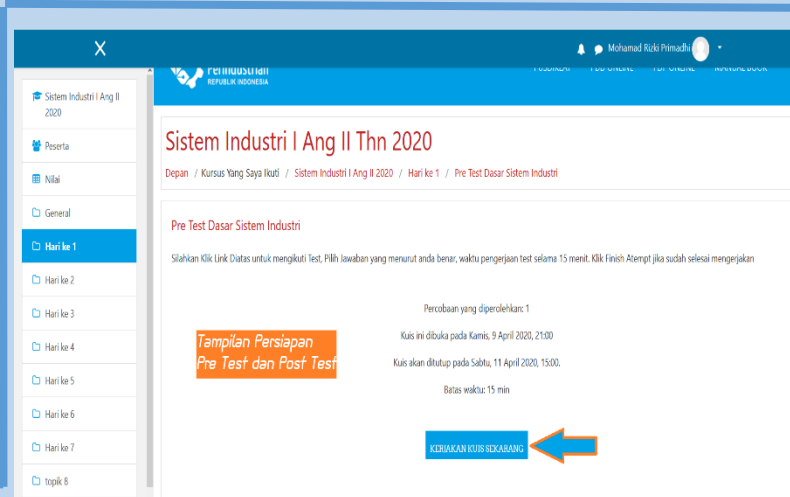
X

Mohamad Rizki Primadhi

Perindustrian
REPUBLIK INDONESIA

PUSDIKLAT   PDB ONLINE   PBP ONLINE   MANUAL BOOK

Sistem Industri I Ang II 2020

Peserta

Nilai

General

Hari ke 1

Hari ke 2

Hari ke 3

Hari ke 4

Hari ke 5

Hari ke 6

Hari ke 7

topik 8

Sistem Industri I Ang II Thn 2020

Depan / Kursus Yang Saya Ikuti / Sistem Industri I Ang II 2020 / Hari ke 1 / Pre Test Dasar Sistem Industri

Pre Test Dasar Sistem Industri

Silahkan Klik Link Diatas untuk mengikuti Test, Pilih Jawaban yang menurut anda benar, waktu pengerjaan test selama 15 menit. Klik Finish Atempt jika sudah selesai mengerjakan

Percobaan yang diperolehkan: 1

Kuis ini dibuka pada Kamis, 9 April 2020, 21:00

Kuis akan ditutup pada Sabtu, 11 April 2020, 15:00.

Batas waktu: 15 min

Tampilan Persiapan Pre Test dan Post Test

KERJAKAN KUIS SEKARANG